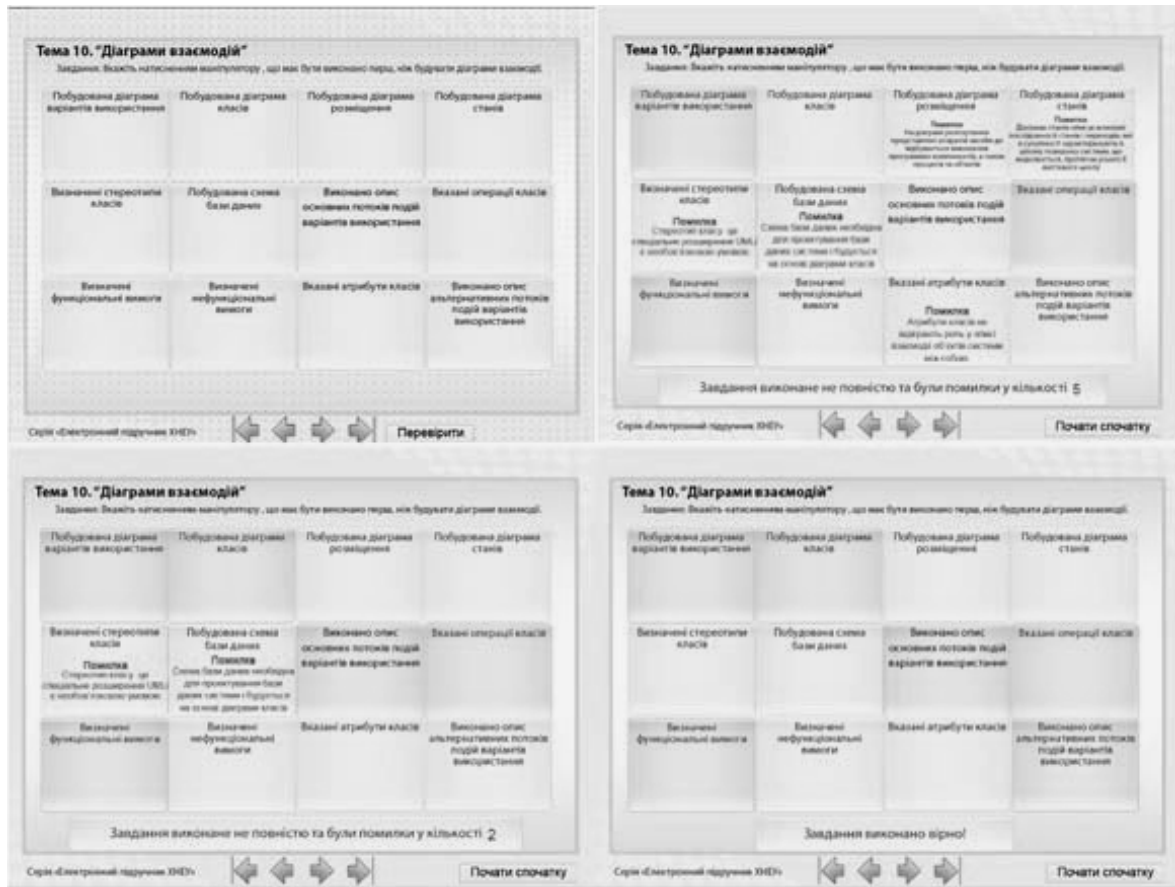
Тема 10. "Діаграми взаємодій"
Завдання. Вкажіть натисненням маніпулятору, що має бути виконано перш, ніж будувати діаграми взаємодії.

| Побудована діаграма варіантів використання | Побудована діаграма класів | Побудована діаграма розміщення | Побудована діаграма станів |
|---|---|---|---|
| Визначені стереотипи класів | Побудована схема бази даних | Виконано опис основних потоків подій варіантів використання | Вказані операції класів |
| Визначені функціональні вимоги | Визначені нефункціональні вимоги | Вказані атрибути класів | Виконано опис альтернативних потоків подій варіантів використання |

Серія «Електронний підручник ХНЕУ»
Перевірити

Тема 10. "Діаграми взаємодій"
Завдання. Вкажіть натисненням маніпулятору, що має бути виконано перш, ніж будувати діаграми взаємодії.

| Побудована діаграма варіантів використання | Побудована діаграма класів | Побудована діаграма розміщення Помилка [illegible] | Побудована діаграма станів Помилка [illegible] |
|---|---|---|---|
| Визначені стереотипи класів Помилка Стереотип класу - це спеціальне розширення UML, є необхідною умовою. | Побудована схема бази даних Помилка Схема бази даних необхідна для проектування бази даних системи і будується на основі діаграми класів | Виконано опис основних потоків подій варіантів використання | Вказані операції класів |
| Визначені функціональні вимоги | Визначені нефункціональні вимоги | Вказані атрибути класів Помилка Атрибути класів не відіграють ролі у описі взаємодії об'єктів системи між собою. | Виконано опис альтернативних потоків подій варіантів використання |

Завдання виконане не повністю та були помилки у кількості 5

Серія «Електронний підручник ХНЕУ»
Почати спочатку

Тема 10. "Діаграми взаємодій"
Завдання. Вкажіть натисненням маніпулятору, що має бути виконано перш, ніж будувати діаграми взаємодії.

| Побудована діаграма варіантів використання | Побудована діаграма класів | Побудована діаграма розміщення | Побудована діаграма станів |
|---|---|---|---|
| Визначені стереотипи класів Помилка Стереотип класу - це спеціальне розширення UML, є необхідною умовою. | Побудована схема бази даних Помилка Схема бази даних необхідна для проектування бази даних системи і будується на основі діаграми класів | Виконано опис основних потоків подій варіантів використання | Вказані операції класів |
| Визначені функціональні вимоги | Визначені нефункціональні вимоги | Вказані атрибути класів | Виконано опис альтернативних потоків подій варіантів використання |

Завдання виконане не повністю та були помилки у кількості 2

Серія «Електронний підручник ХНЕУ»
Почати спочатку

Тема 10. "Діаграми взаємодій"
Завдання. Вкажіть натисненням маніпулятору, що має бути виконано перш, ніж будувати діаграми взаємодії.

| Побудована діаграма варіантів використання | Побудована діаграма класів | Побудована діаграма розміщення | Побудована діаграма станів |
|---|---|---|---|
| Визначені стереотипи класів | Побудована схема бази даних | Виконано опис основних потоків подій варіантів використання | Вказані операції класів |
| Визначені функціональні вимоги | Визначені нефункціональні вимоги | Вказані атрибути класів | Виконано опис альтернативних потоків подій варіантів використання |

Завдання виконано вірно!

Серія «Електронний підручник ХНЕУ»
Почати спочатку